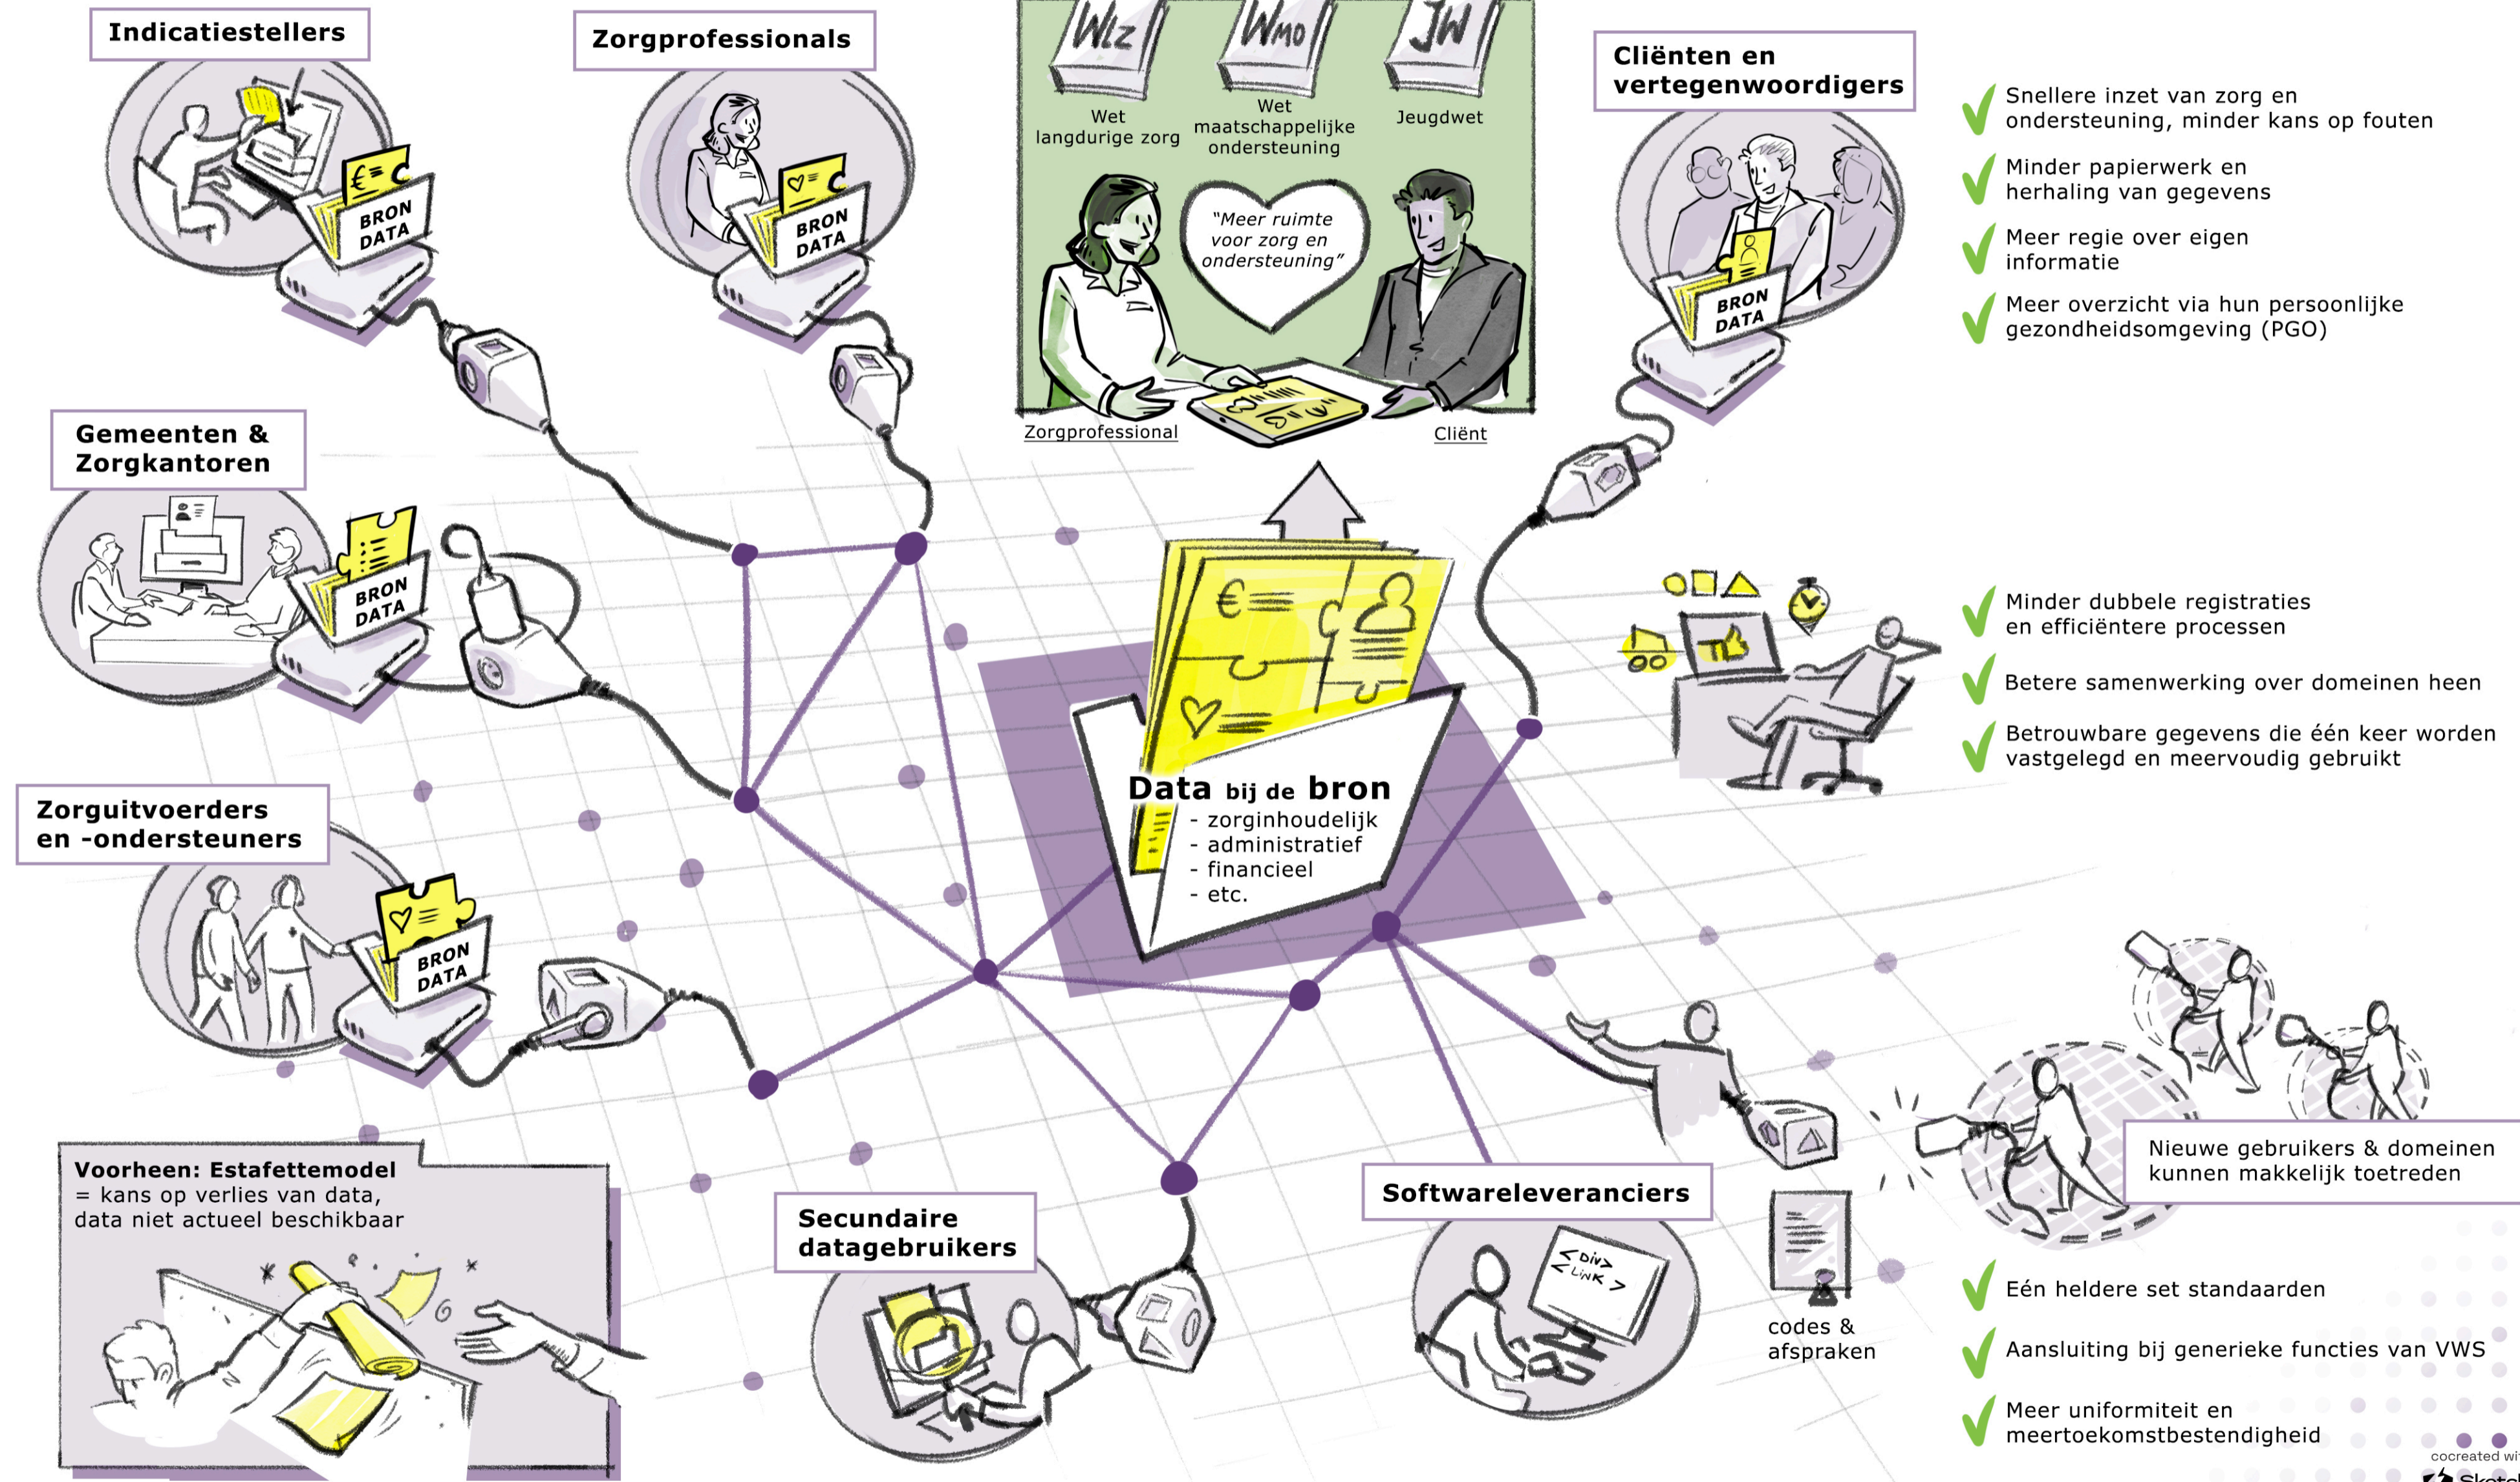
Indicatiestellers

BRON DATA

Zorgprofessionals

BRON DATA

WLZ
Wet langdurige zorg

WMO
Wet maatschappelijke ondersteuning

JW
Jeugdwet

"Meer ruimte voor zorg en ondersteuning"

Zorgprofessional

Cliënt

Cliënten en vertegenwoordigers

BRON DATA

Snellere inzet van zorg en ondersteuning, minder kans op fouten

Minder papierwerk en herhaling van gegevens

Meer regie over eigen informatie

Meer overzicht via hun persoonlijke gezondheidsomgeving (PGO)

Gemeenten & Zorgkantoren

BRON DATA

Minder dubbele registraties en efficiëntere processen

Betere samenwerking over domeinen heen

Betrouwbare gegevens die één keer worden vastgelegd en meervoudig gebruikt

Data bij de bron
- zorginhoudelijk
- administratief
- financieel
- etc.

Zorguitvoerders en -ondersteuners

BRON DATA

Nieuwe gebruikers & domeinen kunnen makkelijk toetreden

Voorheen: Estafettemodel
= kans op verlies van data, data niet actueel beschikbaar

Secundaire datagebruikers

Softwareleveranciers

<DIV> <LINK>

codes & afspraken

Eén heldere set standaarden

Aansluiting bij generieke functies van VWS

Meer uniformiteit en meertoekomstbestendigheid

cocreated wi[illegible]
Sketc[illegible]